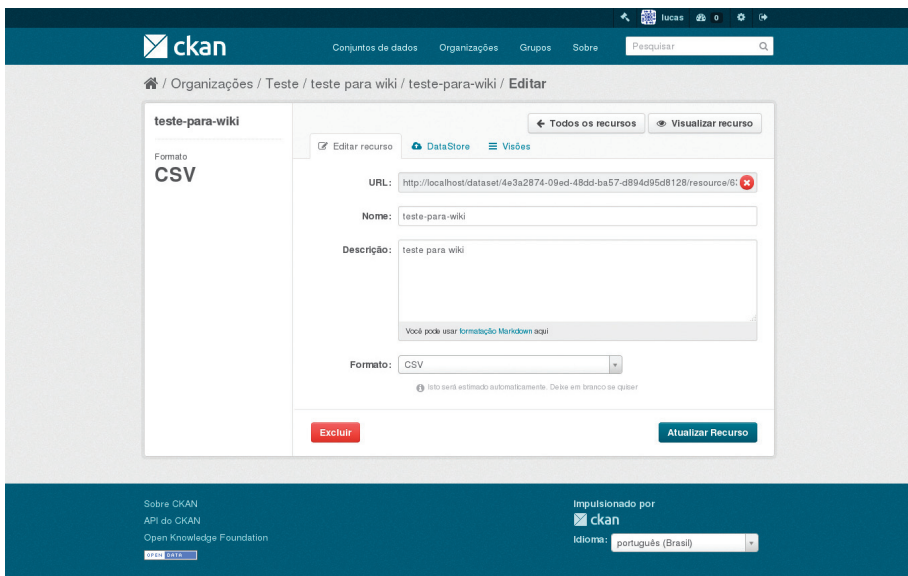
lucas 0

ckan

Conjuntos de dados Organizações Grupos Sobre Pesquisar

/ Organizações / Teste / teste para wiki / teste-para-wiki / **Editar**

teste-para-wiki

Formato
CSV

← Todos os recursos
Visualizar recurso

Editar recurso DataStore Visões

URL: http://localhost/dataset/4e3a2874-09ed-48dd-ba57-d894d95d8128/resource/6:

Nome: teste-para-wiki

Descrição: teste para wiki

Você pode usar formatação Markdown aqui

Formato: CSV

Isto será estimado automaticamente. Deixe em branco se quiser

Excluir

Atualizar Recurso

Sobre CKAN
API do CKAN
Open Knowledge Foundation
OPEN DATA

Impulsionado por
ckan
Idioma: português (Brasil)